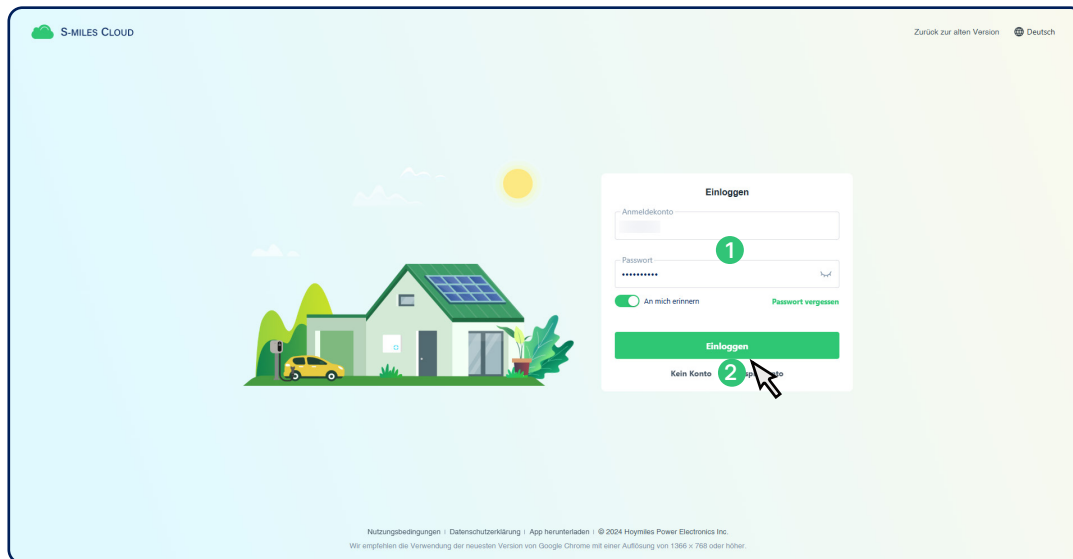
S-MILES CLOUD

Zurück zur alten Version Deutsch

Einloggen

Anmeldekonto

1

Passwort

••••••••••

An mich erinnern

Passwort vergessen

Einloggen

Kein Konto 2 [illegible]

Nutzungsbedingungen | Datenschutzerklärung | App herunterladen | © 2024 Hoymiles Power Electronics Inc.

Wir empfehlen die Verwendung der neuesten Version von Google Chrome mit einer Auflösung von 1366 × 768 oder höher.